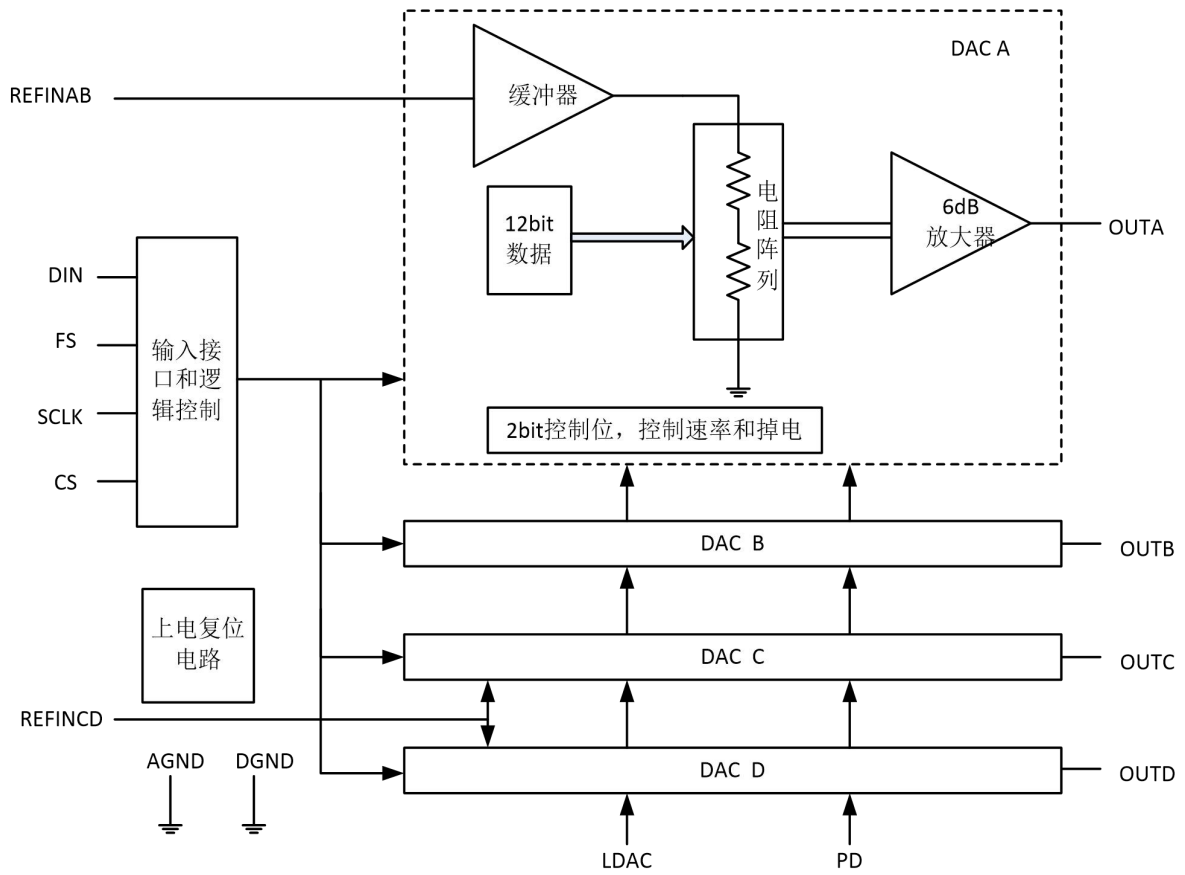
DAC A

REFINAB

缓冲器

12bit
数据

电
阻
阵
列

6dB
放大器

OUTA

DIN

FS

SCLK

CS

输入接
口和逻
辑控制

2bit控制位，控制速率和掉电

DAC B

OUTB

上电复位
电路

DAC C

OUTC

REFINCD

AGND

DGND

DAC D

OUTD

LDAC

PD